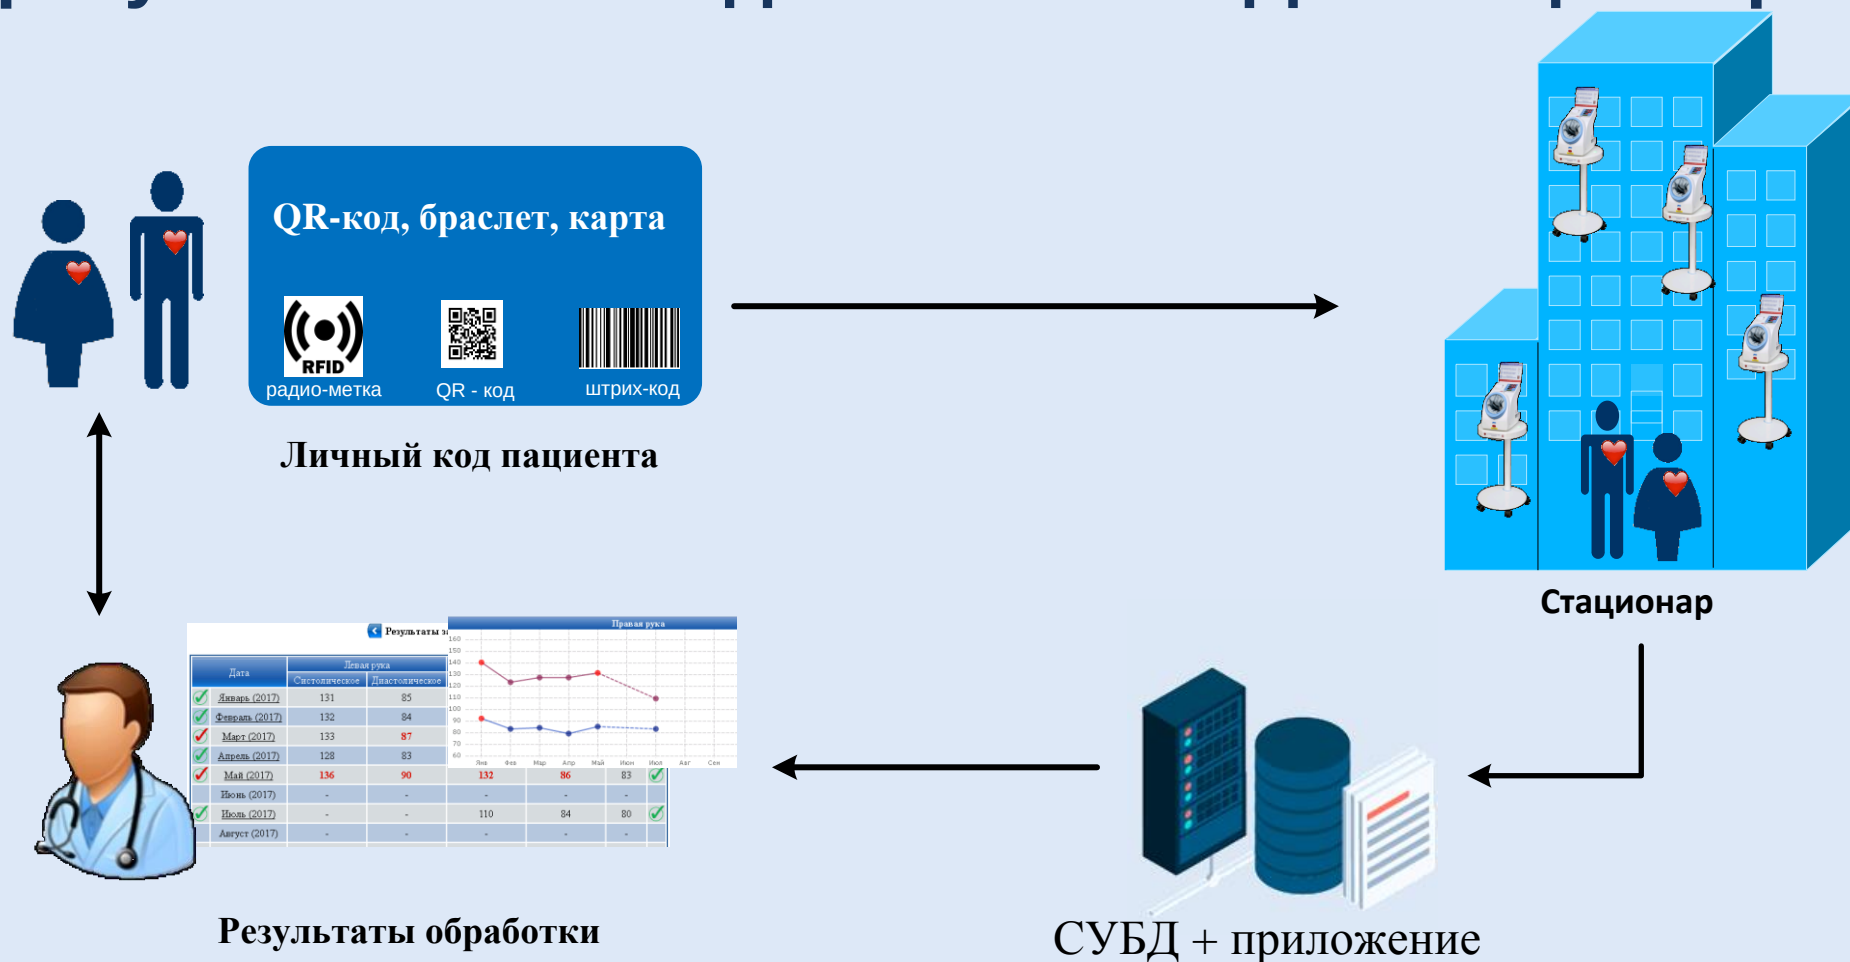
QR-код, браслет, карта

RFID
радио-метка

QR - код

штрих-код

Личный код пациента

Стационар

Результаты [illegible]

Правая рука

| Дата | Левая рука Систолическое | Левая рука Диастолическое | | | |
|---|---|---|---|---|---|
| Январь (2017) | 131 | 85 | | | |
| Февраль (2017) | 132 | 84 | | | |
| Март (2017) | 133 | 87 | | | |
| Апрель (2017) | 128 | 83 | | | |
| Май (2017) | 136 | 90 | 132 | 86 | 83 |
| Июнь (2017) | - | - | - | - | - |
| Июль (2017) | - | - | 110 | 84 | 80 |
| Август (2017) | - | - | - | - | - |

160 150 140 130 120 110 100 90 80 70 60

Янв Фев Мар Апр Май Июн Июл Авг Сен

Результаты обработки

СУБД + приложение